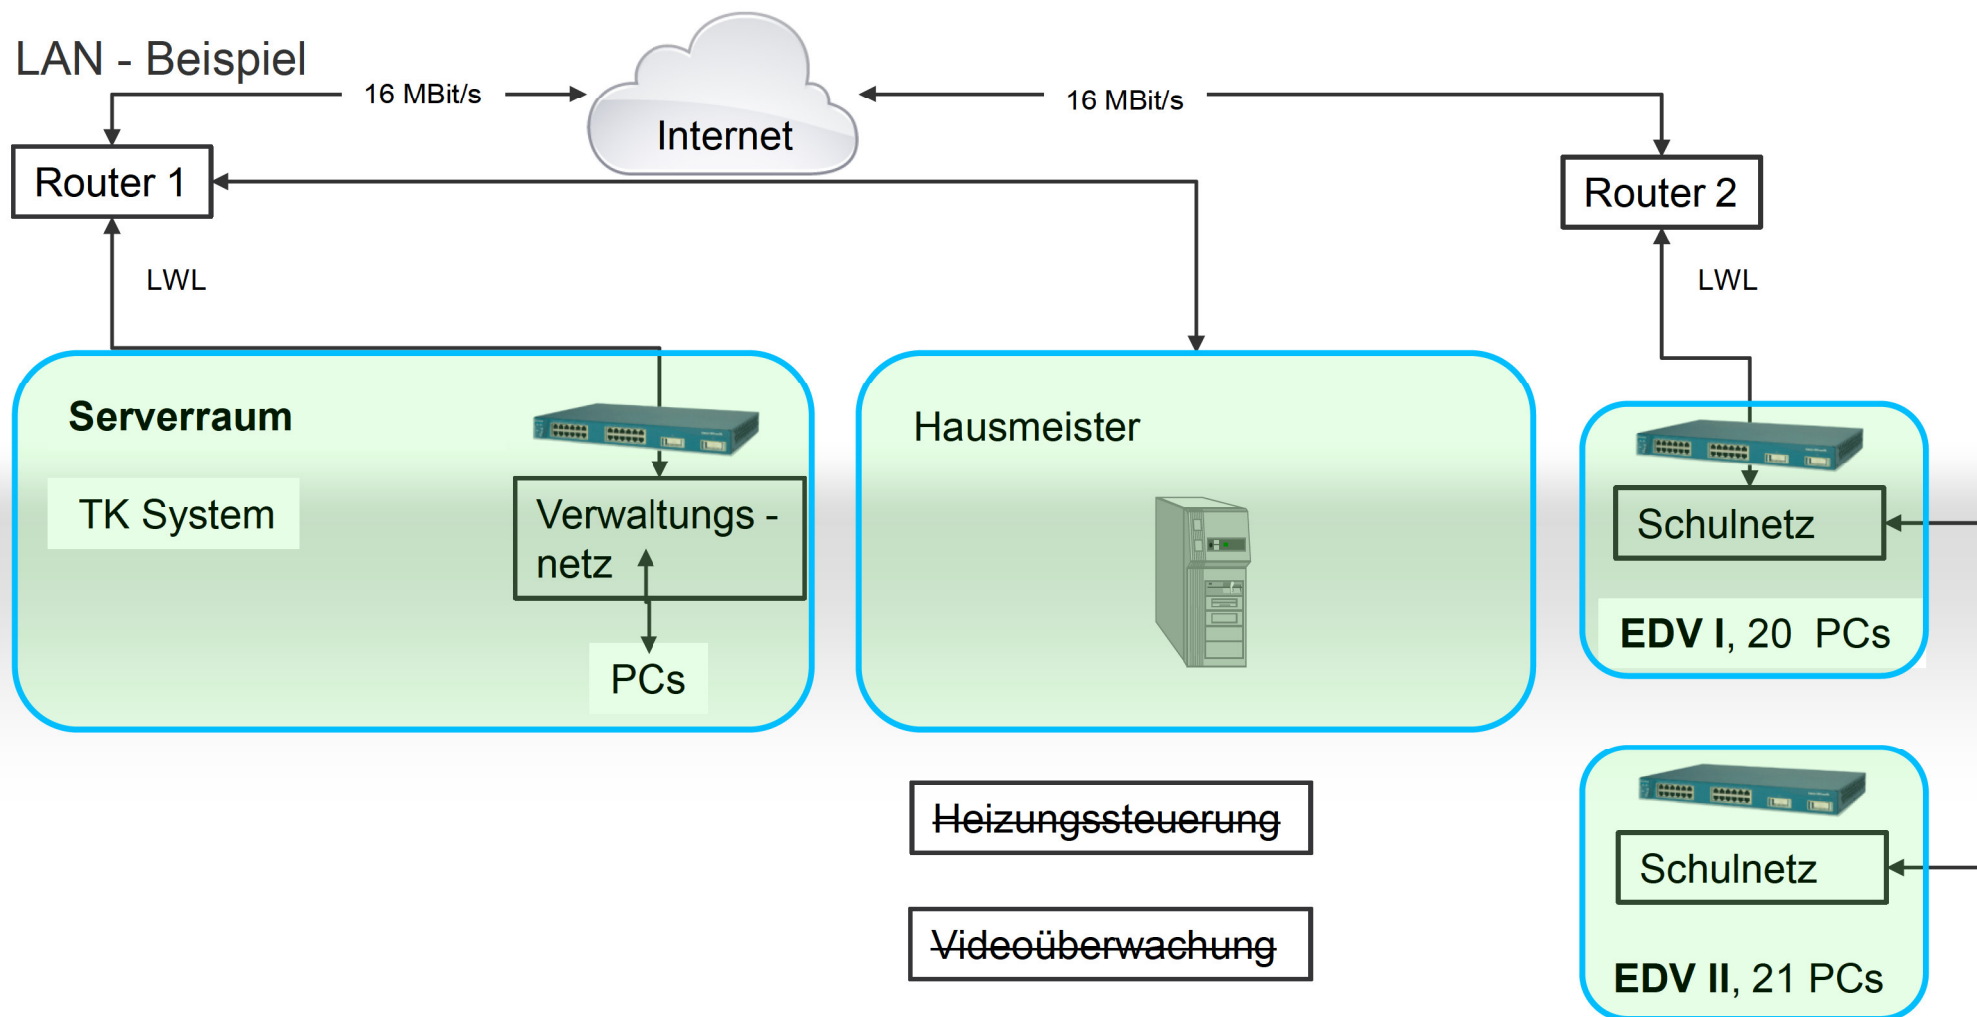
LAN - Beispiel

16 MBit/s

Internet

16 MBit/s

Router 1

Router 2

LWL

LWL

Serverraum

TK System

Verwaltungs - netz

PCs

Hausmeister

Schulnetz

EDV I, 20 PCs

Schulnetz

EDV II, 21 PCs

~~Heizungssteuerung~~

~~Videoüberwachung~~